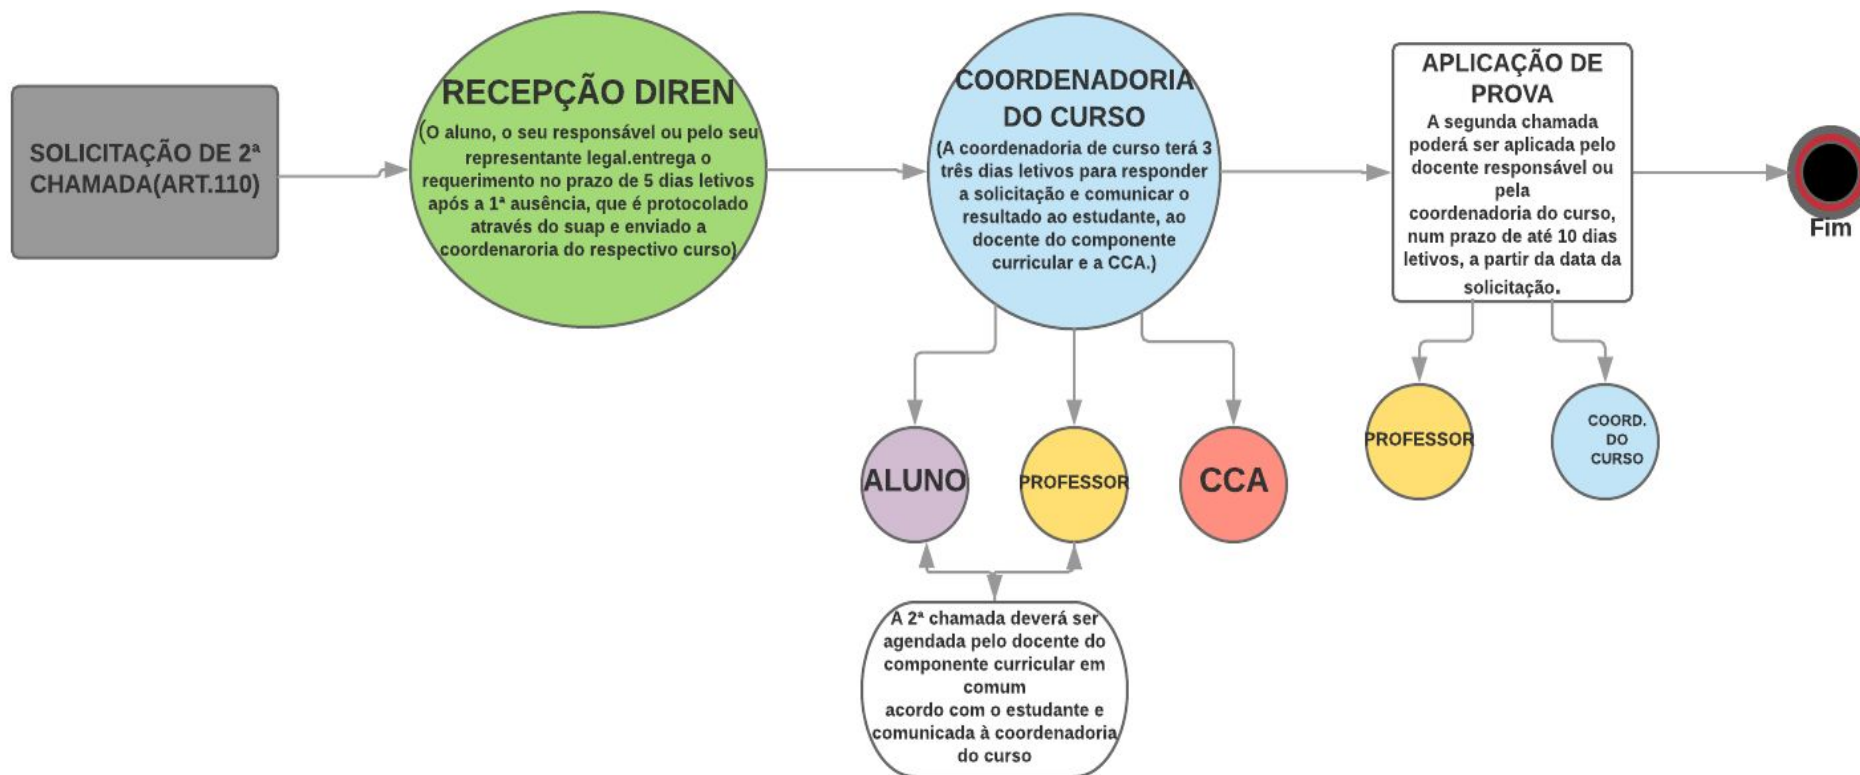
SOLICITAÇÃO DE 2ª CHAMADA(ART.110)

RECEPÇÃO DIREN
(O aluno, o seu responsável ou pelo seu representante legal.entrega o requerimento no prazo de 5 dias letivos após a 1ª ausência, que é protocolado através do suap e enviado a coordenaroria do respectivo curso)

COORDENADORIA DO CURSO
(A coordenadoria de curso terá 3 três dias letivos para responder a solicitação e comunicar o resultado ao estudante, ao docente do componente curricular e a CCA.)

APLICAÇÃO DE PROVA
A segunda chamada poderá ser aplicada pelo docente responsável ou pela coordenadoria do curso, num prazo de até 10 dias letivos, a partir da data da solicitação.

Fim

ALUNO

PROFESSOR

CCA

PROFESSOR

COORD. DO CURSO

A 2ª chamada deverá ser agendada pelo docente do componente curricular em comum acordo com o estudante e comunicada à coordenadoria do curso